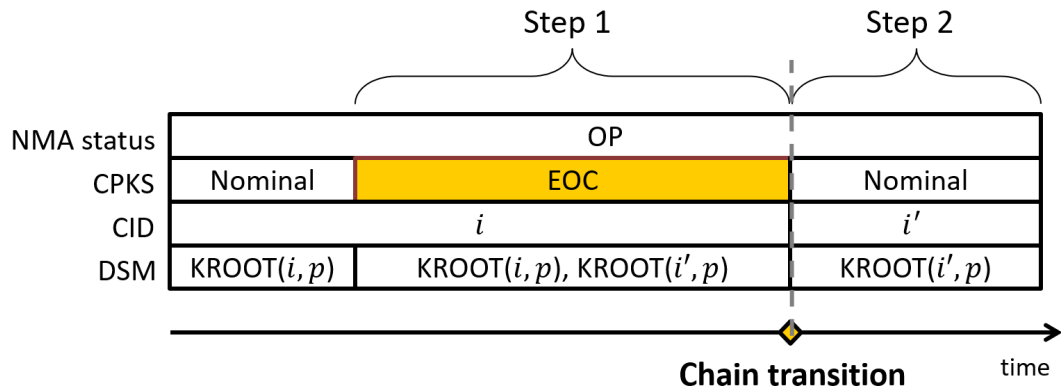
Step 1

Step 2

| NMA status | OP | | |
|---|---|---|---|
| CPKS | Nominal | EOC | Nominal |
| CID | $i$ | | $i'$ |
| DSM | KROOT$(i,p)$ | KROOT$(i,p)$, KROOT$(i',p)$ | KROOT$(i',p)$ |

time

Chain transition